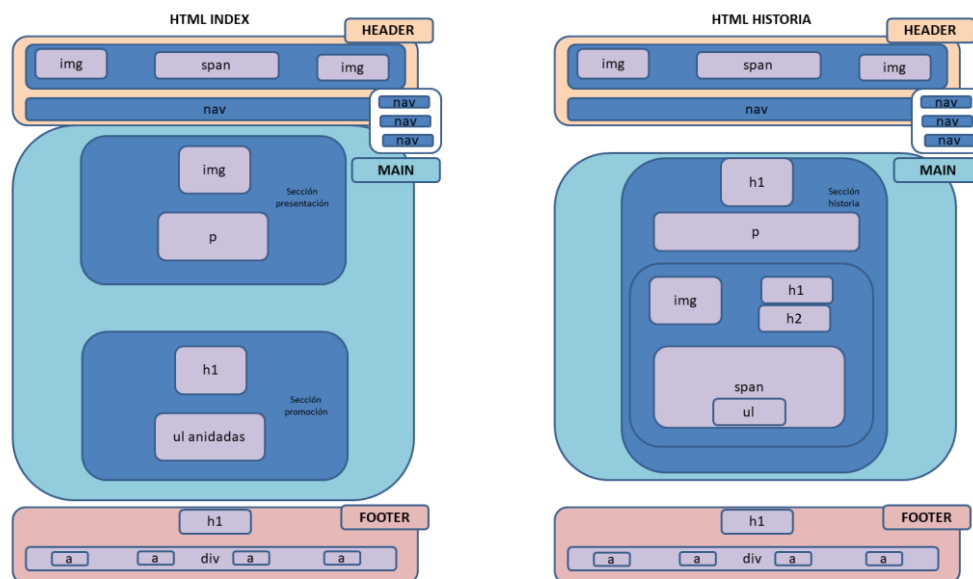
HTML INDEX

HEADER

img

span

img

nav

nav

nav

nav

MAIN

img

Sección presentación

p

h1

Sección promoción

ul anidadas

FOOTER

h1

a

a

div

a

a

HTML HISTORIA

HEADER

img

span

img

nav

nav

nav

nav

MAIN

h1

Sección historia

p

img

h1

h2

span

ul

FOOTER

h1

a

a

div

a

a